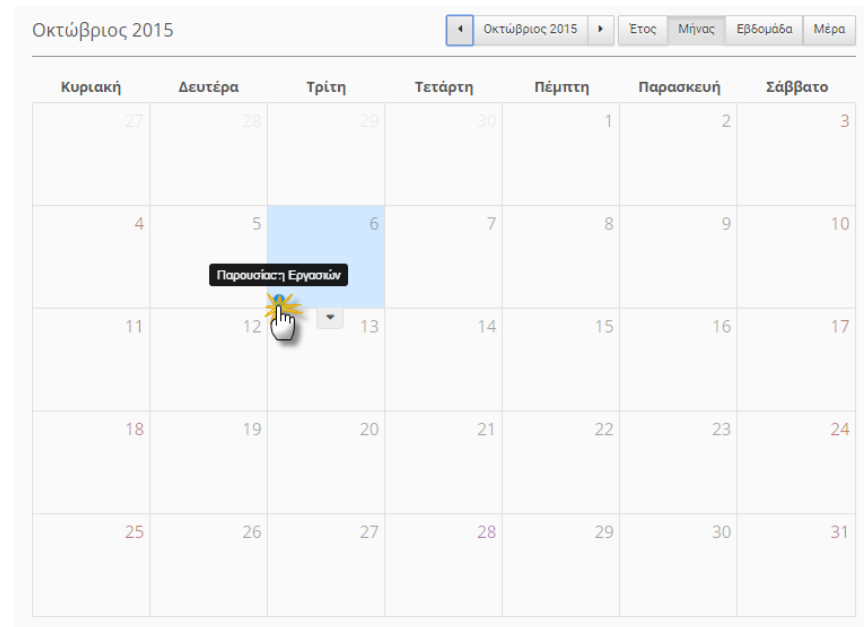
Οκτώβριος 2015

◂ Οκτώβριος 2015 ▸ Έτος Μήνας Εβδομάδα Μέρα

| Κυριακή | Δευτέρα | Τρίτη | Τετάρτη | Πέμπτη | Παρασκευή | Σάββατο |
|---|---|---|---|---|---|---|
| 27 | 28 | 29 | 30 | 1 | 2 | 3 |
| 4 | 5 | 6 | 7 | 8 | 9 | 10 |
| 11 | 12 | 13 | 14 | 15 | 16 | 17 |
| 18 | 19 | 20 | 21 | 22 | 23 | 24 |
| 25 | 26 | 27 | 28 | 29 | 30 | 31 |

Παρουσίαση Εργασιών